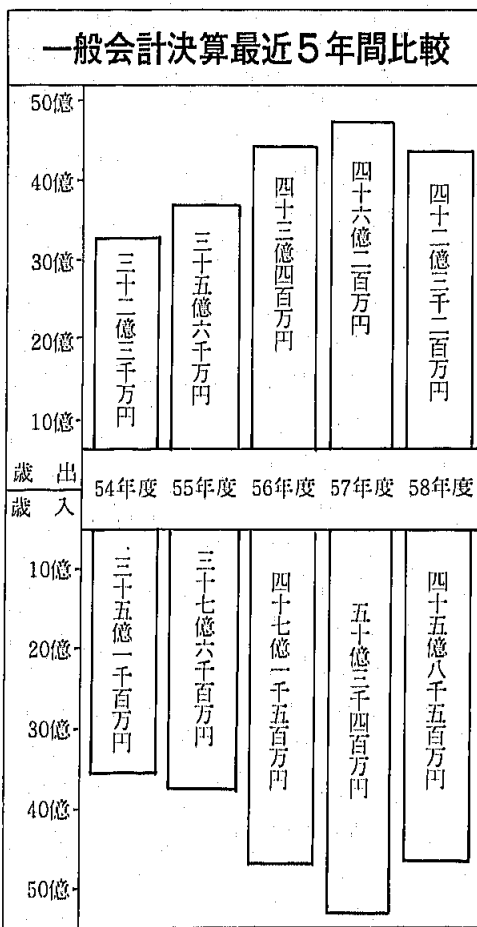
一般会計決算最近5年間比較

50億
40億
30億
20億
10億

三十二億三千万円
三十五億六千万円
四十三億四百万円
四十六億二百万円
四十二億三千二百万円

歳出
歳入

54年度 55年度 56年度 57年度 58年度

10億
20億
30億
40億
50億

三十五億一千百万円
三十七億六千百万円
四十七億一千五百万円
五十億三千四百万円
四十五億八千五百万円